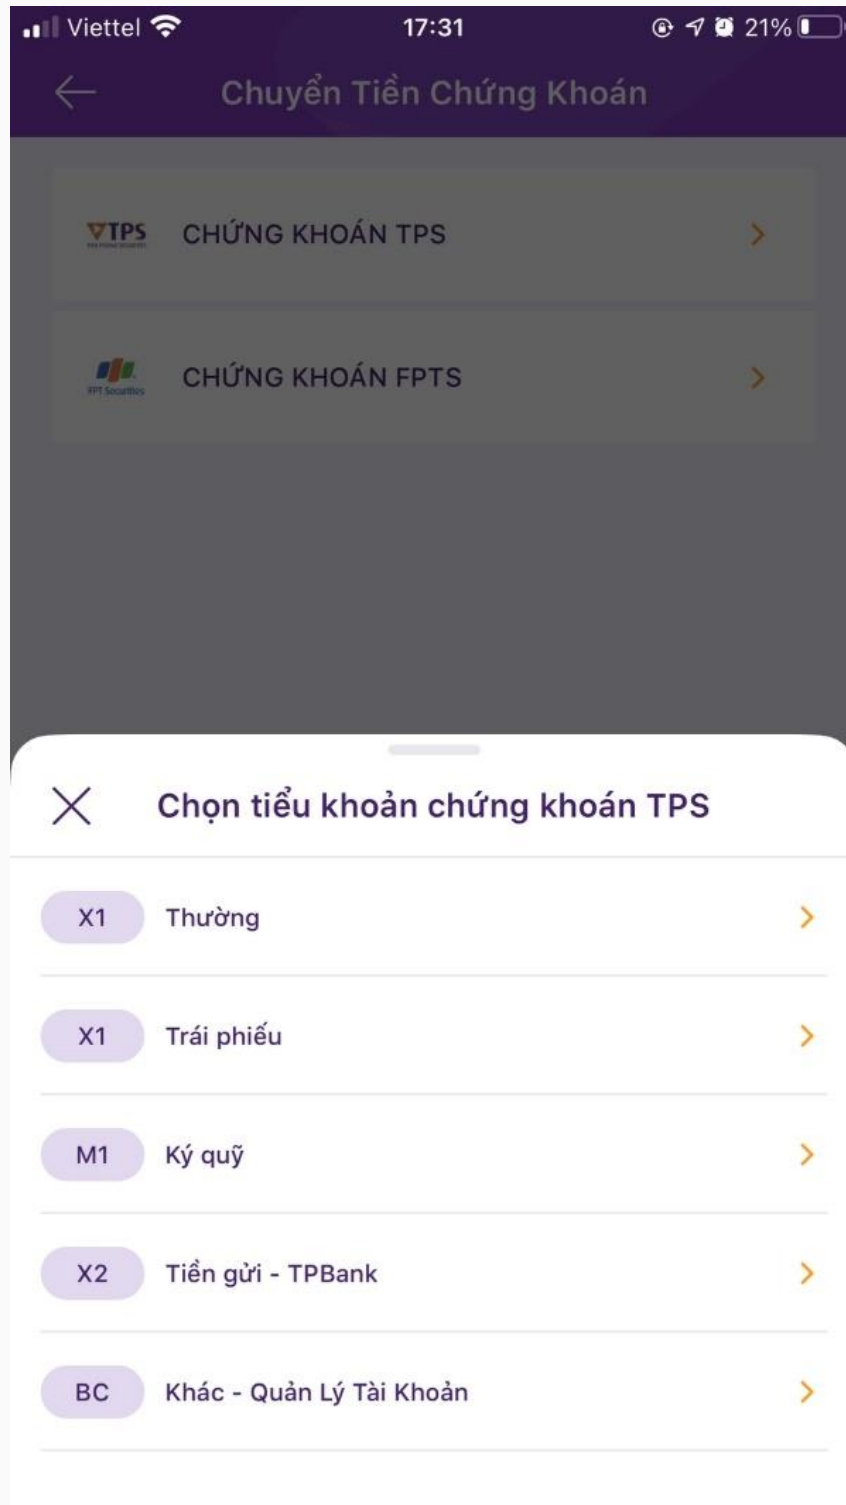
Viettel 17:31 21%

Chuyển Tiền Chứng Khoán

TPS CHỨNG KHOÁN TPS

FPT Securities CHỨNG KHOÁN FPTS

Chọn tiểu khoản chứng khoán TPS

X1 Thường

X1 Trái phiếu

M1 Ký quỹ

X2 Tiền gửi - TPBank

BC Khác - Quản Lý Tài Khoản